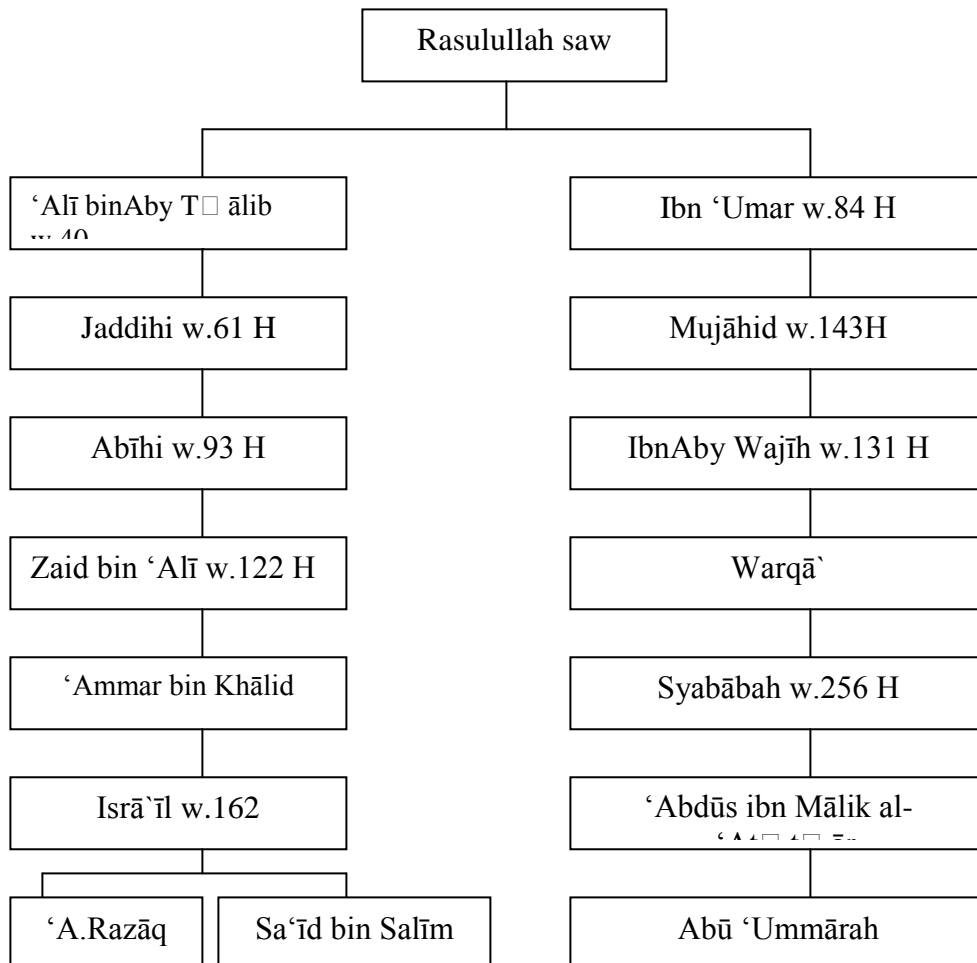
Rasulullah saw

'Alī binAby T□ ālib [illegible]

Jaddihi w.61 H

Abīhi w.93 H

Zaid bin 'Alī w.122 H

'Ammar bin Khālid

Isrā`īl w.162

'A.Razāq

Sa'īd bin Salīm

Ibn 'Umar w.84 H

Mujāhid w.143H

IbnAby Wajīh w.131 H

Warqā`

Syabābah w.256 H

'Abdūs ibn Mālik al-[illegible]

Abū 'Ummārah